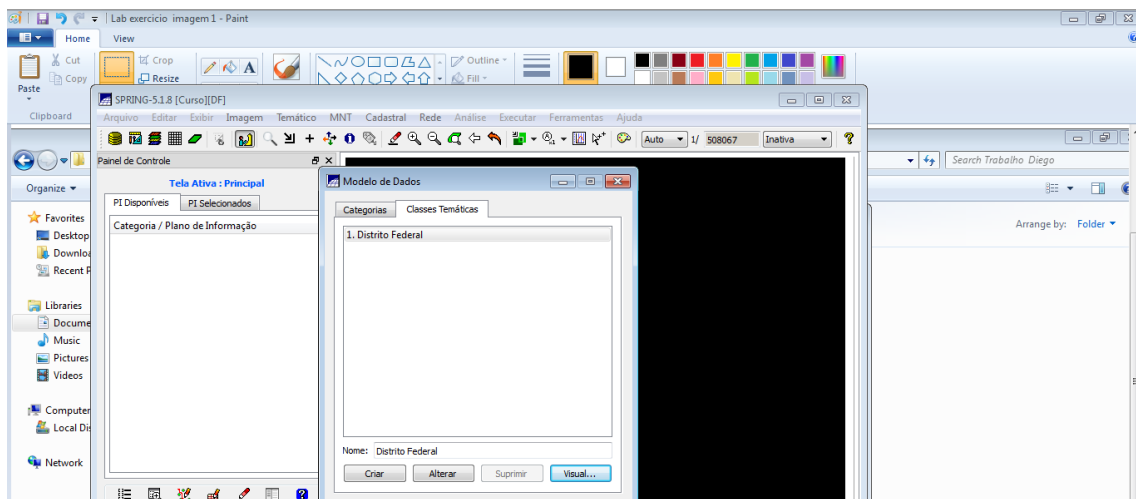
Lab exercicio imagem 1 - Paint

Home View

Cut Copy Paste Crop Resize Outline Fill

Clipboard

SPRING-5.1.8 [Curso][DF]

Arquivo Editar Exibir Imagem Temático MNT Cadastral Rede Análise Executar Ferramentas Ajuda

Auto 1/ 508067 Inativa ?

Painel de Controle

Tela Ativa : Principal

PI Disponíveis PI Selecionados

Categoria / Plano de Informação

Modelo de Dados

Categorias Classes Temáticas

1. Distrito Federal

Nome: Distrito Federal

Criar Alterar Suprimir Visual...

Search Trabalho Diego

Organize

Arrange by: Folder

Favorites
Desktop
Downlo
Recent P

Libraries
Docume
Music
Pictures
Videos

Computer
Local Di

Network